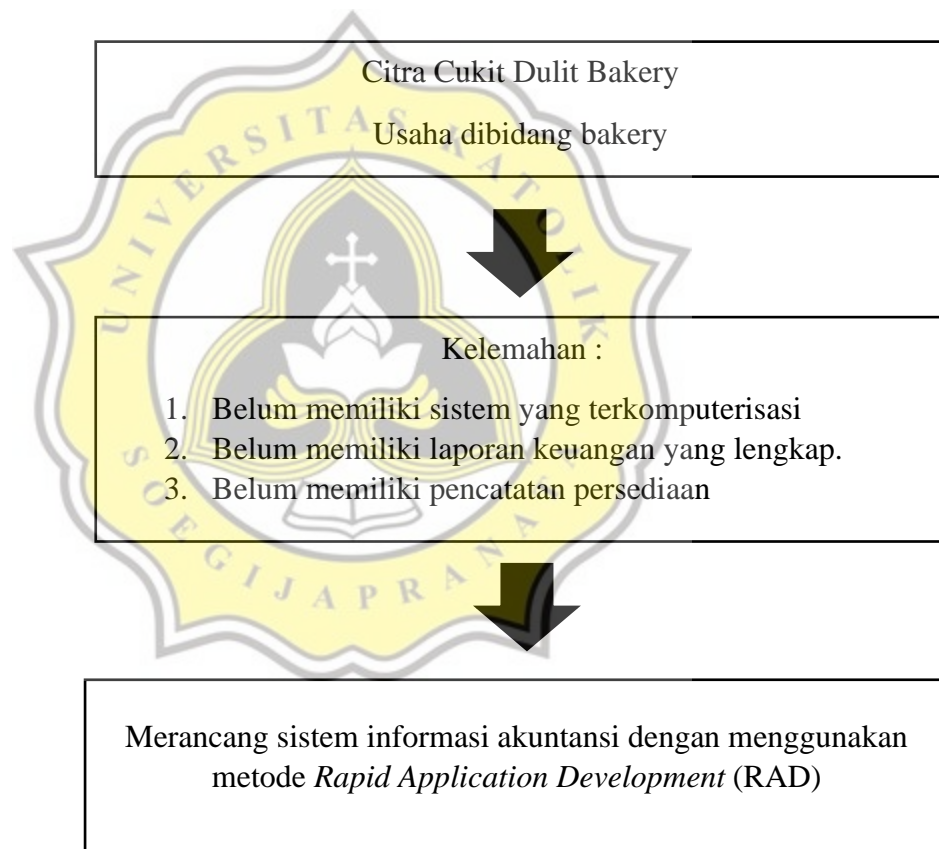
Citra Cukit Dulit Bakery

Usaha dibidang bakery

Kelemahan :

1. Belum memiliki sistem yang terkomputerisasi
2. Belum memiliki laporan keuangan yang lengkap.
3. Belum memiliki pencatatan persediaan

Merancang sistem informasi akuntansi dengan menggunakan metode *Rapid Application Development* (RAD)

UNIVERSITAS KATOLIK SOEGIJAPRANATA